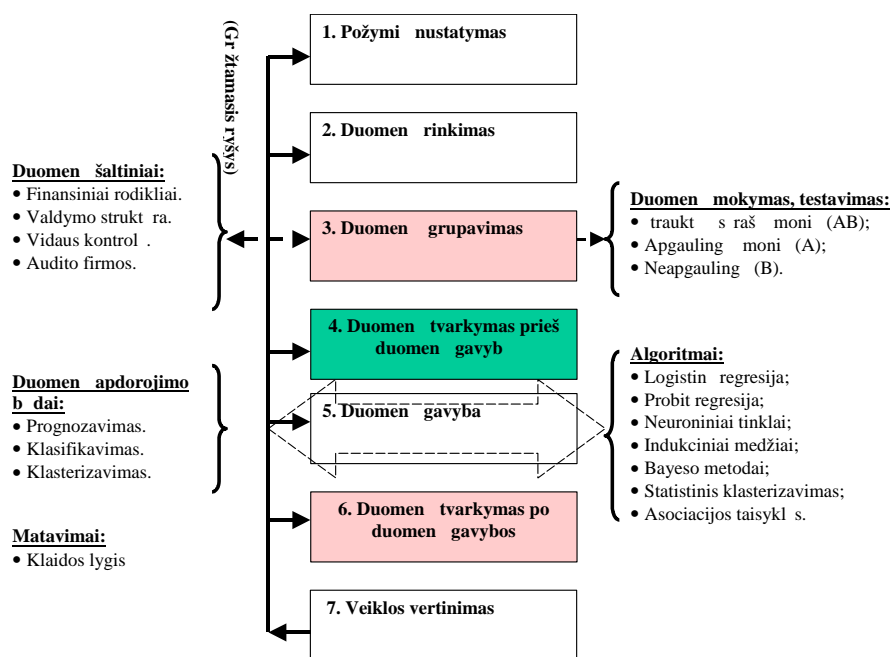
(Gr žtamasis ryšys)

1. Požymi nustatymas

2. Duomen rinkimas

3. Duomen grupavimas

4. Duomen tvarkymas prieš duomen gavyb

5. Duomen gavyba

6. Duomen tvarkymas po duomen gavybos

7. Veiklos vertinimas

**Duomen šaltiniai:**
• Finansiniai rodikliai.
• Valdymo strukt ra.
• Vidaus kontrol .
• Audito firmos.

**Duomen apdorojimo b dai:**
• Prognozavimas.
• Klasifikavimas.
• Klasterizavimas.

**Matavimai:**
• Klaidos lygis

**Duomen mokymas, testavimas:**
• traukt s raš moni (AB);
• Apgauling moni (A);
• Neapgauling (B).

**Algoritmai:**
• Logistin regresija;
• Probit regresija;
• Neuroniniai tinklai;
• Indukciniai medžiai;
• Bayeso metodai;
• Statistinis klasterizavimas;
• Asociacijos taisykl s.